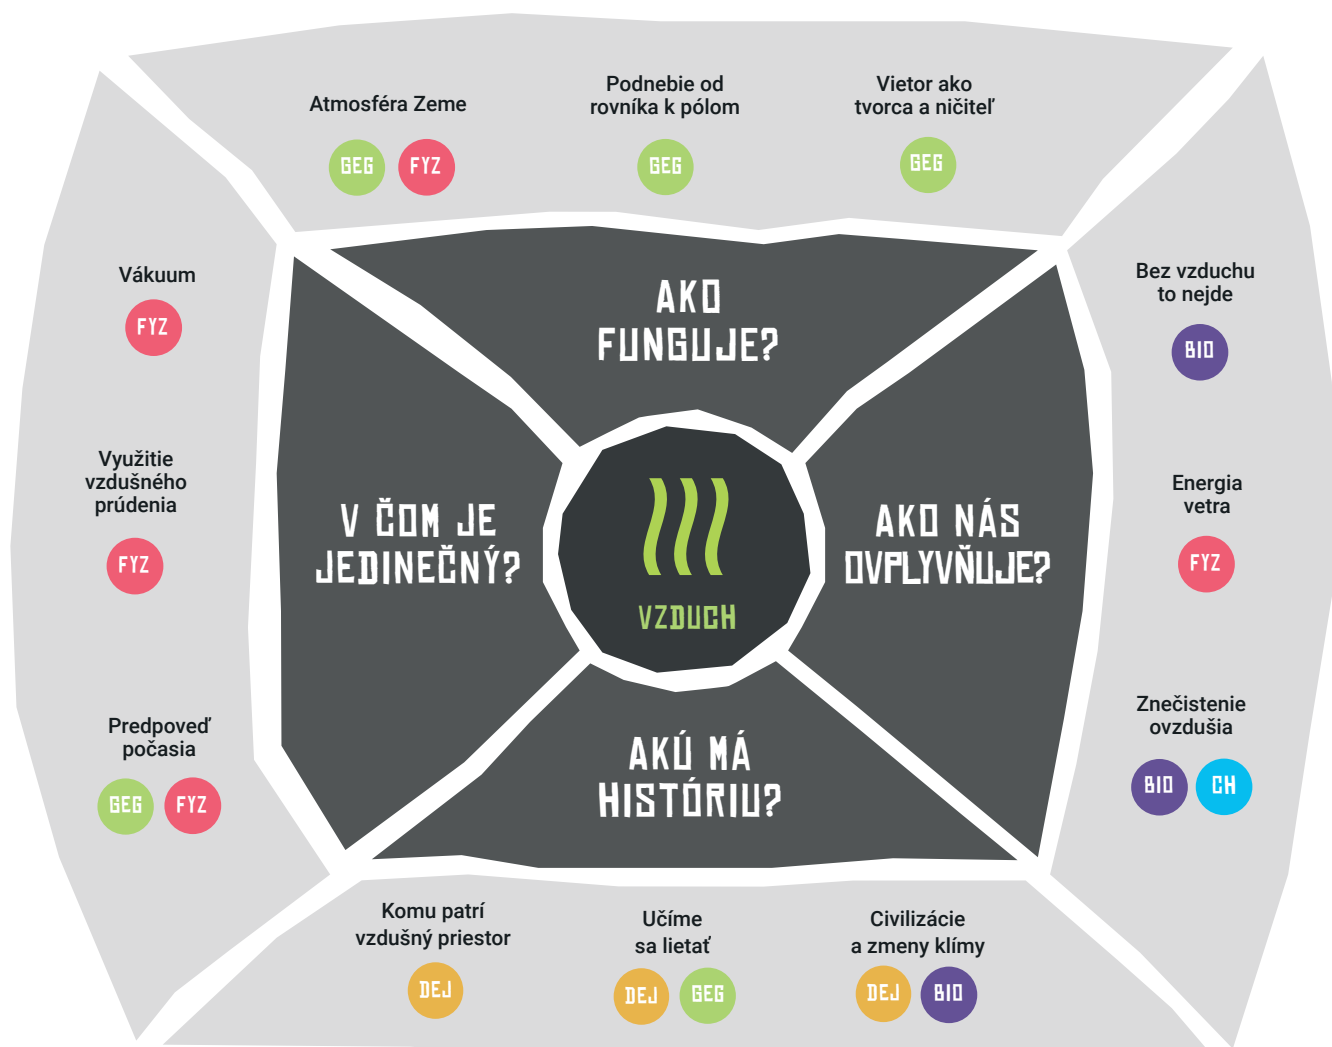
Atmosféra Zeme
GEG FYZ

Podnebie od rovníka k pólom
GEG

Vietor ako tvorca a ničiteľ
GEG

Vákuum
FYZ

Využitie vzdušného prúdenia
FYZ

Predpoveď počasia
GEG FYZ

AKO FUNGUJE?

V ČOM JE JEDINEČNÝ?

VZDUCH

AKO NÁS OVPLYVŇUJE?

AKÚ MÁ HISTÓRIU?

Bez vzduchu to nejde
BIO

Energia vetra
FYZ

Znečistenie ovzdušia
BIO CH

Komu patrí vzdušný priestor
DEJ

Učíme sa lietať
DEJ GEG

Civilizácie a zmeny klímy
DEJ BIO